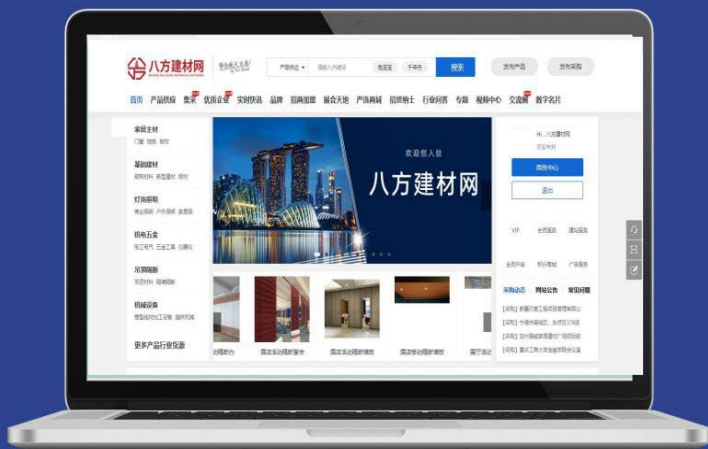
八方建材网

产品供应

搜索

发布产品

发布采购

首页 产品供应 集采 优质企业 实时快讯 品牌 招商加盟 展会天地 严选商城 招贤纳士 行业问答 专题 视频中心 文库 数字名片

家居主材

基础建材

灯饰照明

机电五金

吊顶隔断

机械设备

更多产品行业资源

欢迎您入驻

八方建材网

商务中心

退出

采购动态 网站公告 常见问题